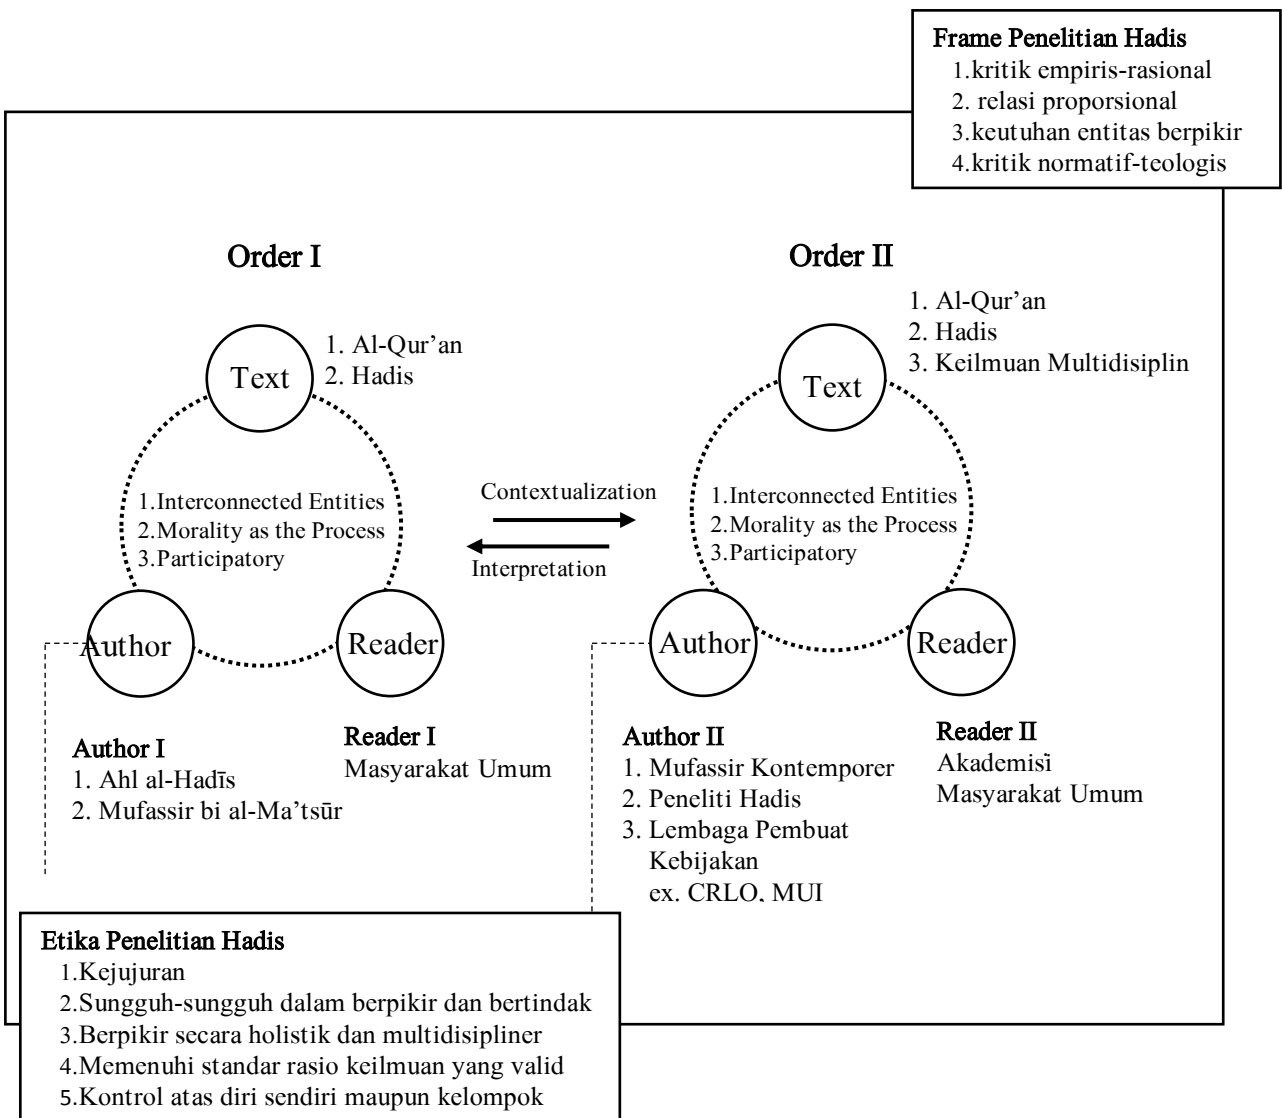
Frame Penelitian Hadis
1.kritik empiris-rasional
2. relasi proporsional
3.keutuhan entitas berpikir
4.kritik normatif-teologis

Order I

Text
1. Al-Qur'an
2. Hadis

1.Interconnected Entities
2.Morality as the Process
3.Participatory

Author
Reader

Author I
1. Ahl al-Hadīs
2. Mufassir bi al-Ma'tsūr

Reader I
Masyarakat Umum

Contextualization
Interpretation

Order II

1. Al-Qur'an
2. Hadis
3. Keilmuan Multidisiplin

Text

1.Interconnected Entities
2.Morality as the Process
3.Participatory

Author
Reader

Author II
1. Mufassir Kontemporer
2. Peneliti Hadis
3. Lembaga Pembuat Kebijakan
ex. CRLO, MUI

Reader II
Akademisi
Masyarakat Umum

Etika Penelitian Hadis
1.Kejujuran
2.Sungguh-sungguh dalam berpikir dan bertindak
3.Berpikir secara holistik dan multidisipliner
4.Memenuhi standar rasio keilmuan yang valid
5.Kontrol atas diri sendiri maupun kelompok